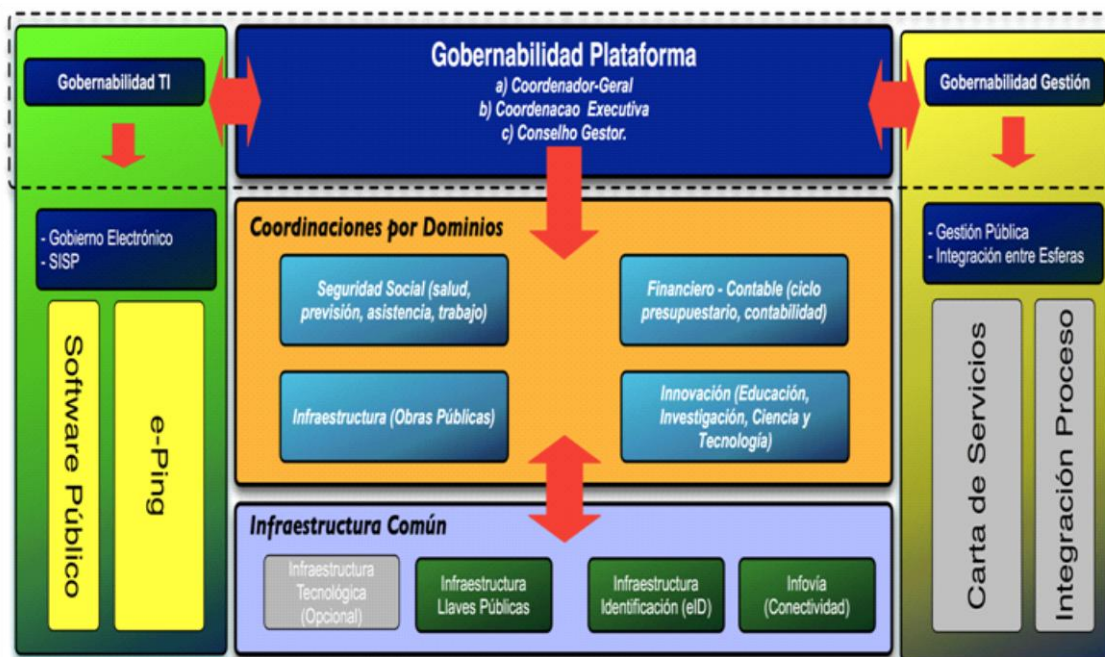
Gobernabilidad TI

Gobernabilidad Plataforma
a) Coordenador-Geral
b) Coordenacao Executiva
c) Conselho Gestor.

Gobernabilidad Gestión

- Gobierno Electrónico
- SISP

Software Público

e-Ping

Coordinaciones por Dominios

Seguridad Social (salud, previsión, asistencia, trabajo)

Financiero - Contable (ciclo presupuestario, contabilidad)

Infraestructura (Obras Públicas)

Innovación (Educación, Investigación, Ciencia y Tecnología)

Infraestructura Común

Infraestructura Tecnológica (Opcional)

Infraestructura Llaves Públicas

Infraestructura Identificación (eID)

Infovía (Conectividad)

- Gestión Pública
- Integración entre Esferas

Carta de Servicios

Integración Proceso